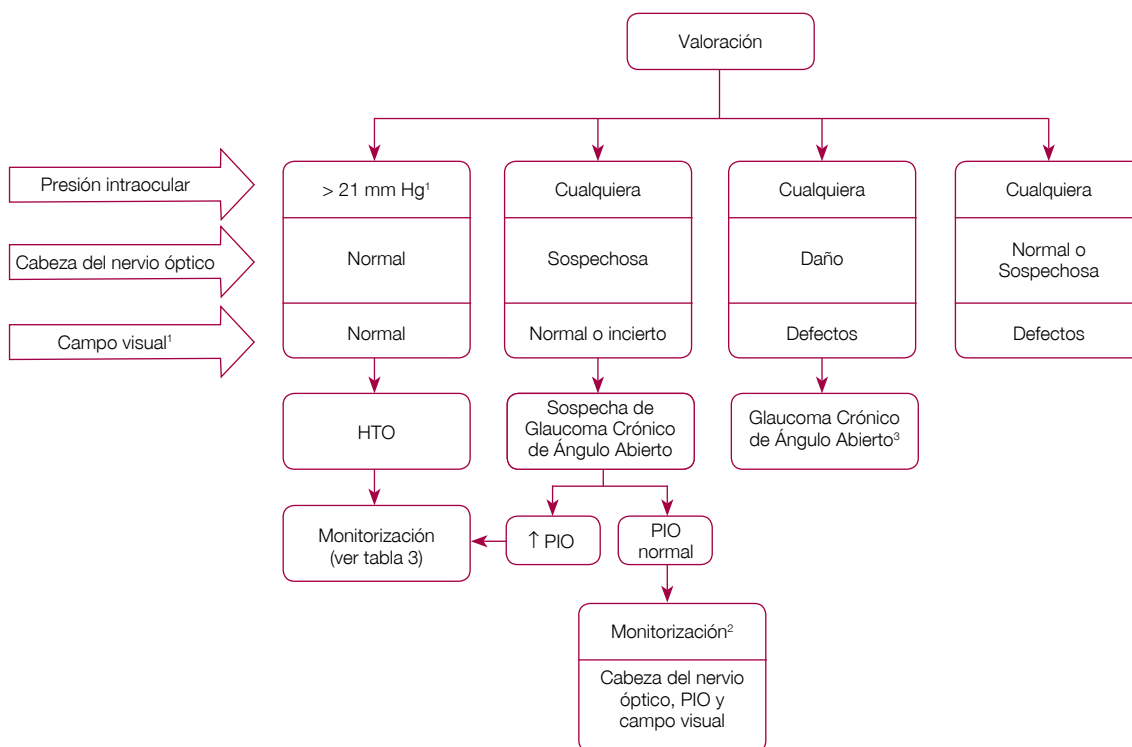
Valoración

Presión intraocular

Cabeza del nervio óptico

Campo visual$^1$

> 21 mm Hg$^1$

Normal

Normal

Cualquiera

Sospechosa

Normal o incierto

Cualquiera

Daño

Defectos

Cualquiera

Normal o Sospechosa

Defectos

HTO

Sospecha de Glaucoma Crónico de Ángulo Abierto

Glaucoma Crónico de Ángulo Abierto$^3$

Monitorización (ver tabla 3)

↑ PIO

PIO normal

Monitorización$^2$

Cabeza del nervio óptico, PIO y campo visual